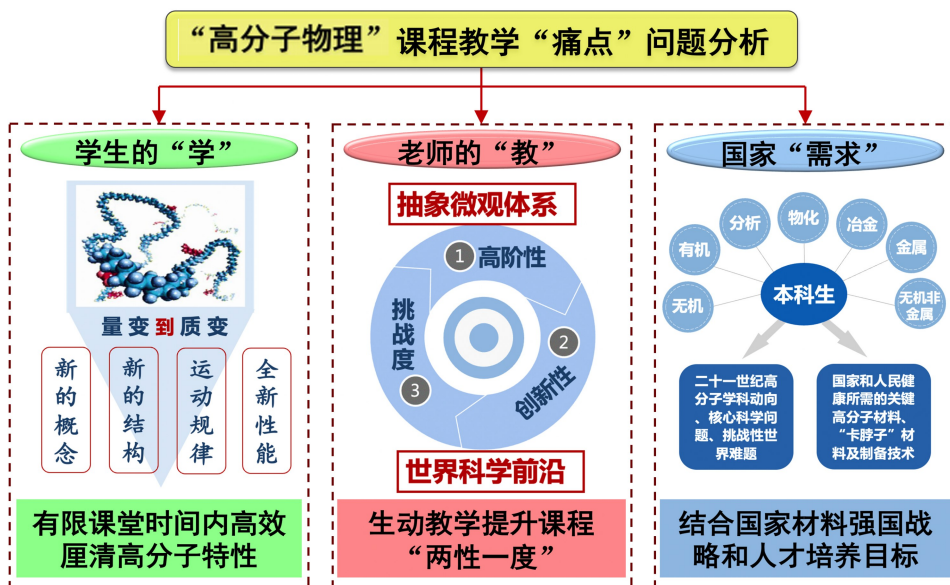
“高分子物理”课程教学“痛点”问题分析

学生的“学”

量变到质变

新的概念

新的结构

运动规律

全新性能

有限课堂时间内高效厘清高分子特性

老师的“教”

抽象微观体系

1 高阶性

2 创新性

3 挑战度

世界科学前沿

生动教学提升课程“两性一度”

国家“需求”

分析

物化

冶金

有机

金属

无机

本科生

无机非金属

二十一世纪高分子学科动向、核心科学问题、挑战性世界难题

国家和人民健康所需的关键高分子材料、“卡脖子”材料及制备技术

结合国家材料强国战略和人才培养目标